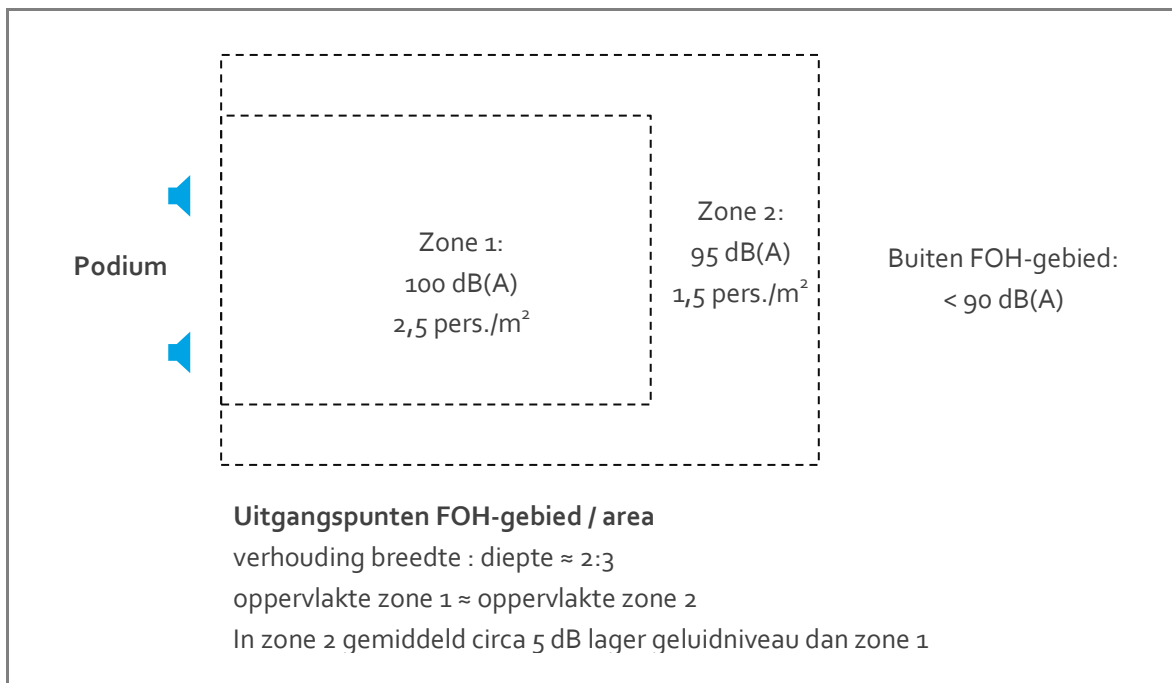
Podium

Zone 1:
100 dB(A)
2,5 pers./m$^2$

Zone 2:
95 dB(A)
1,5 pers./m$^2$

Buiten FOH-gebied:
< 90 dB(A)

**Uitgangspunten FOH-gebied / area**
verhouding breedte : diepte ≈ 2:3
oppervlakte zone 1 ≈ oppervlakte zone 2
In zone 2 gemiddeld circa 5 dB lager geluidniveau dan zone 1